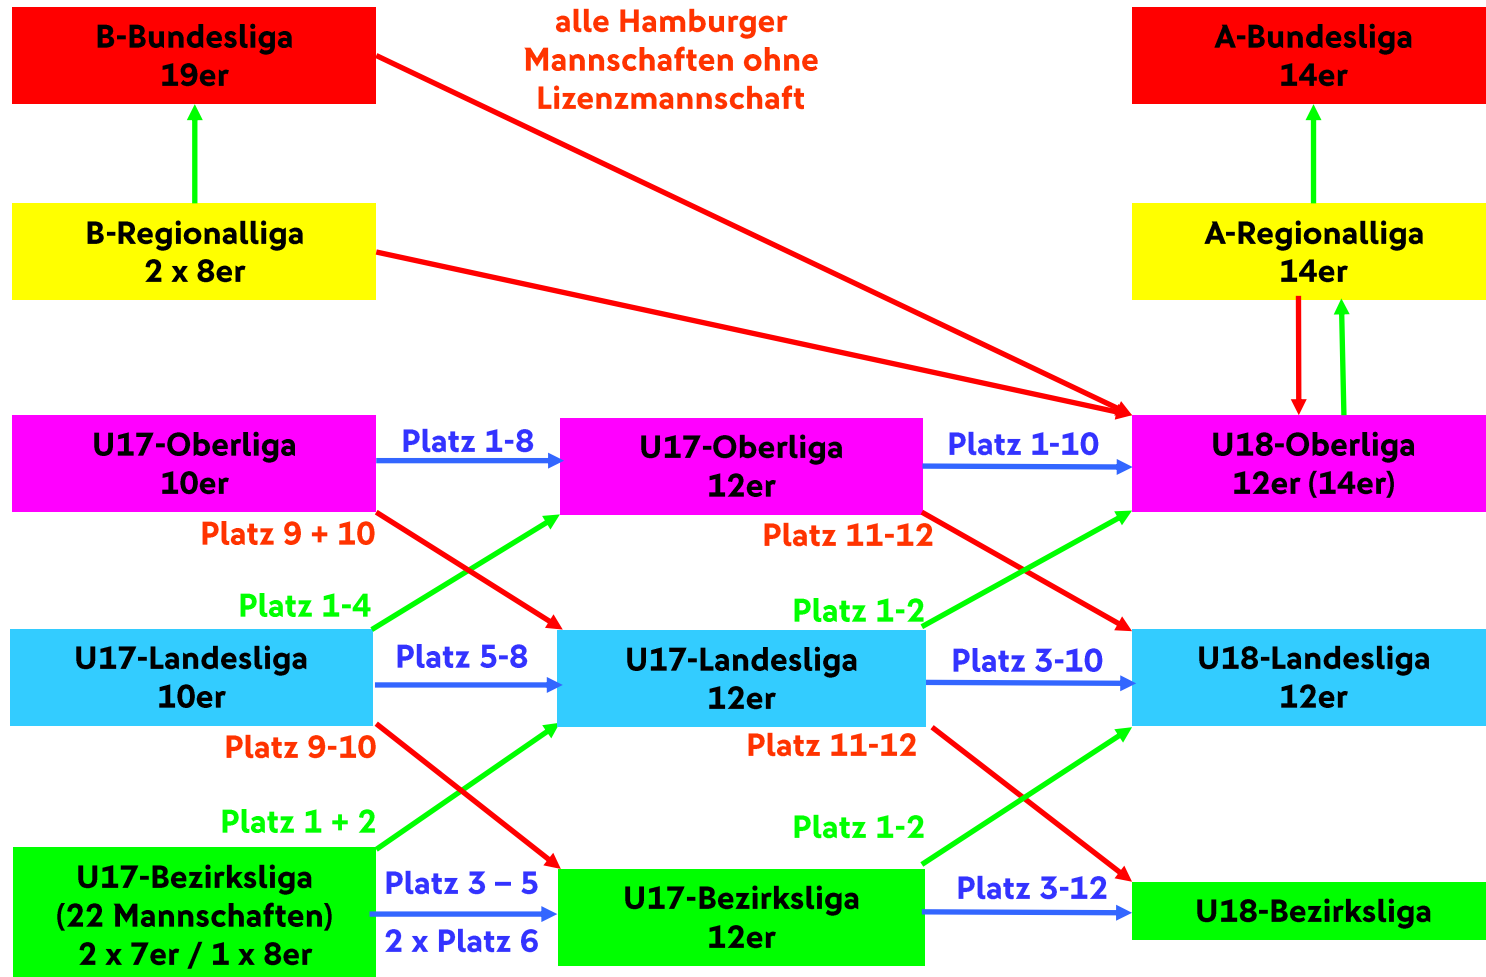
B-Bundesliga
19er

alle Hamburger Mannschaften ohne Lizenzmannschaft

A-Bundesliga
14er

B-Regionalliga
2 x 8er

A-Regionalliga
14er

U17-Oberliga
10er

Platz 1-8

U17-Oberliga
12er

Platz 1-10

U18-Oberliga
12er (14er)

Platz 9 + 10

Platz 11-12

Platz 1-4

Platz 1-2

U17-Landesliga
10er

Platz 5-8

U17-Landesliga
12er

Platz 3-10

U18-Landesliga
12er

Platz 9-10

Platz 11-12

Platz 1 + 2

Platz 1-2

U17-Bezirksliga
(22 Mannschaften)
2 x 7er / 1 x 8er

Platz 3 – 5
2 x Platz 6

U17-Bezirksliga
12er

Platz 3-12

U18-Bezirksliga